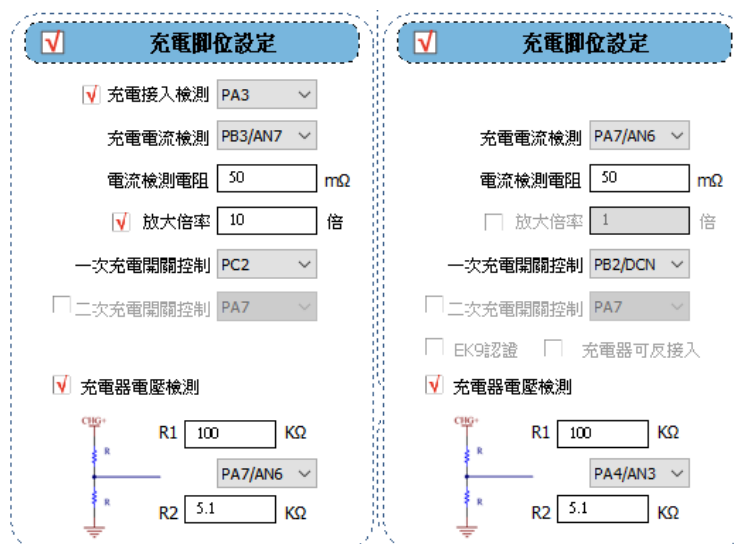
充電腳位設定

充電接入檢測 PA3

充電電流檢測 PB3/AN7

電流檢測電阻 50 mΩ

放大倍率 10 倍

一次充電開關控制 PC2

二次充電開關控制 PA7

充電器電壓檢測

CHG+

R

R

R1 100 KΩ

PA7/AN6

R2 5.1 KΩ

充電腳位設定

充電電流檢測 PA7/AN6

電流檢測電阻 50 mΩ

放大倍率 1 倍

一次充電開關控制 PB2/DCN

二次充電開關控制 PA7

EK9認證 充電器可反接入

充電器電壓檢測

CHG+

R

R

R1 100 KΩ

PA4/AN3

R2 5.1 KΩ